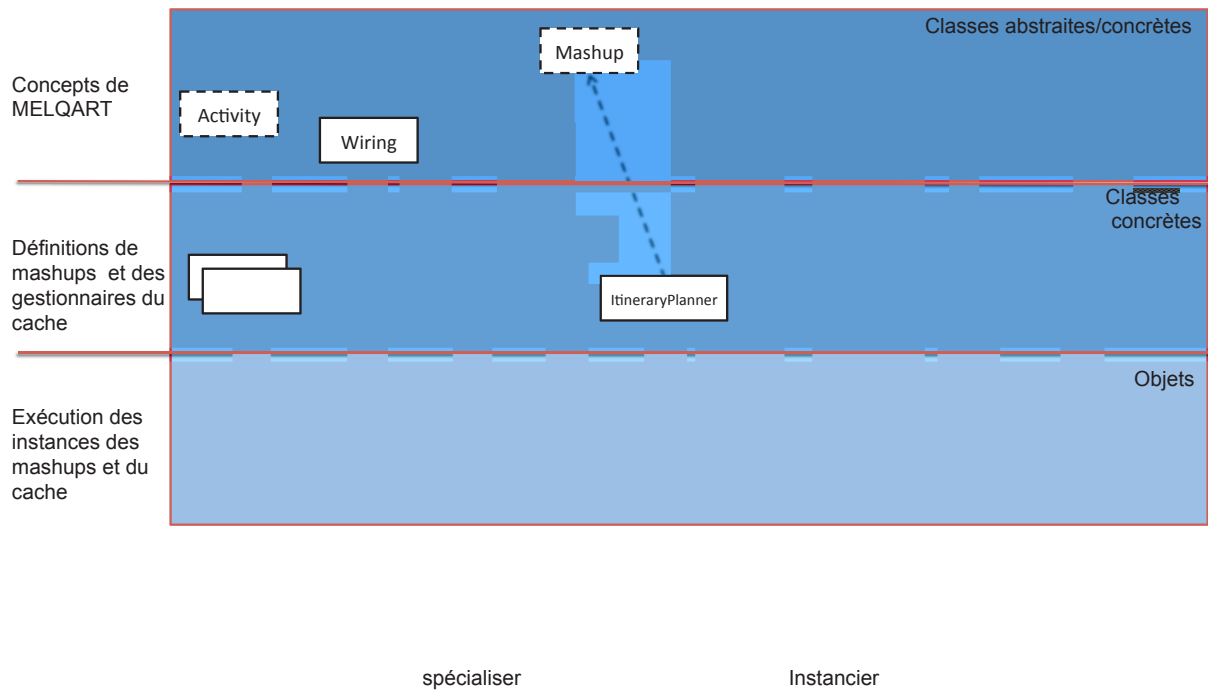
Classes abstraites/concrètes

Concepts de MELQART

Mashup

Activity

Wiring

Classes concrètes

Définitions de mashups et des gestionnaires du cache

ItineraryPlanner

Objets

Exécution des instances des mashups et du cache

spécialiser

Instancier